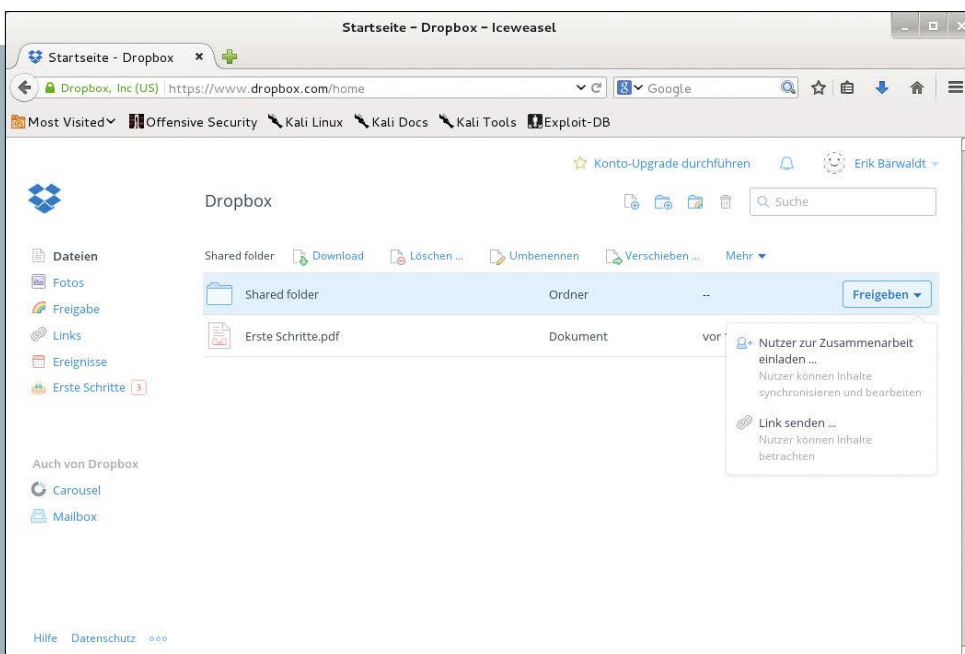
Startseite - Dropbox - Iceweasel

Startseite - Dropbox ×

Dropbox, Inc (US) | https://www.dropbox.com/home

Google

Most Visited Offensive Security Kali Linux Kali Docs Kali Tools Exploit-DB

Konto-Upgrade durchführen

Erik Bärwaldt

Dropbox

Suche

Dateien
Fotos
Freigabe
Links
Ereignisse
Erste Schritte 3

Shared folder Download Löschen ... Umbenennen Verschieben ... Mehr

Shared folder Ordner -- Freigeben

Erste Schritte.pdf Dokument vor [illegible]

Nutzer zur Zusammenarbeit einladen ...
Nutzer können Inhalte synchronisieren und bearbeiten

Link senden ...
Nutzer können Inhalte betrachten

Auch von Dropbox
Carousel
Mailbox

Hilfe Datenschutz ooo